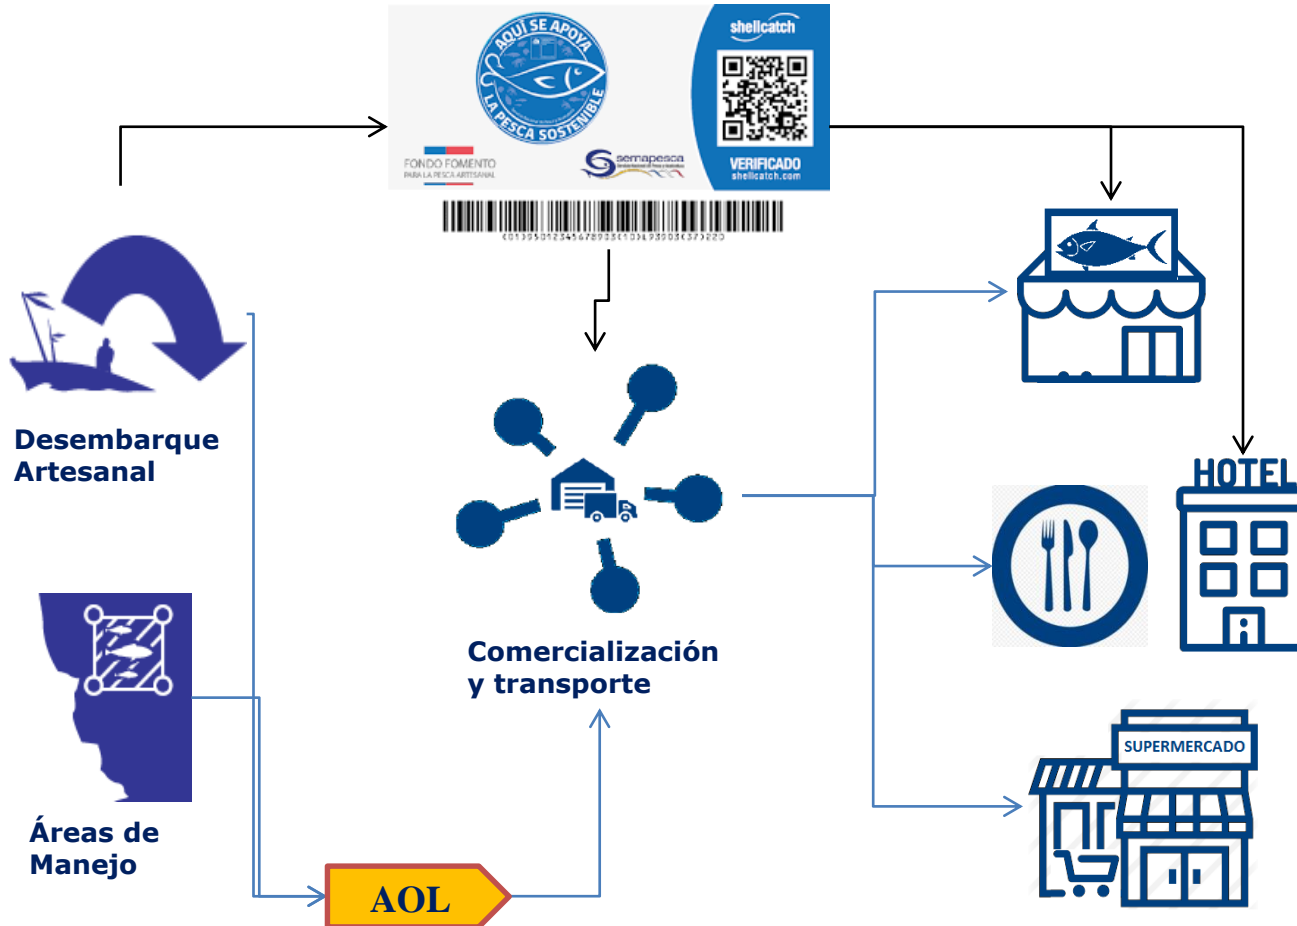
AQUÍ SE APOYA LA PESCA SOSTENIBLE

FONDO FOMENTO
PARA LA PESCA ARTESANAL

semapesca

shellcatch

VERIFICADO
shellcatch.com

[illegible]

Desembarque Artesanal

Áreas de Manejo

Comercialización y transporte

AOL

HOTEL

SUPERMERCADO